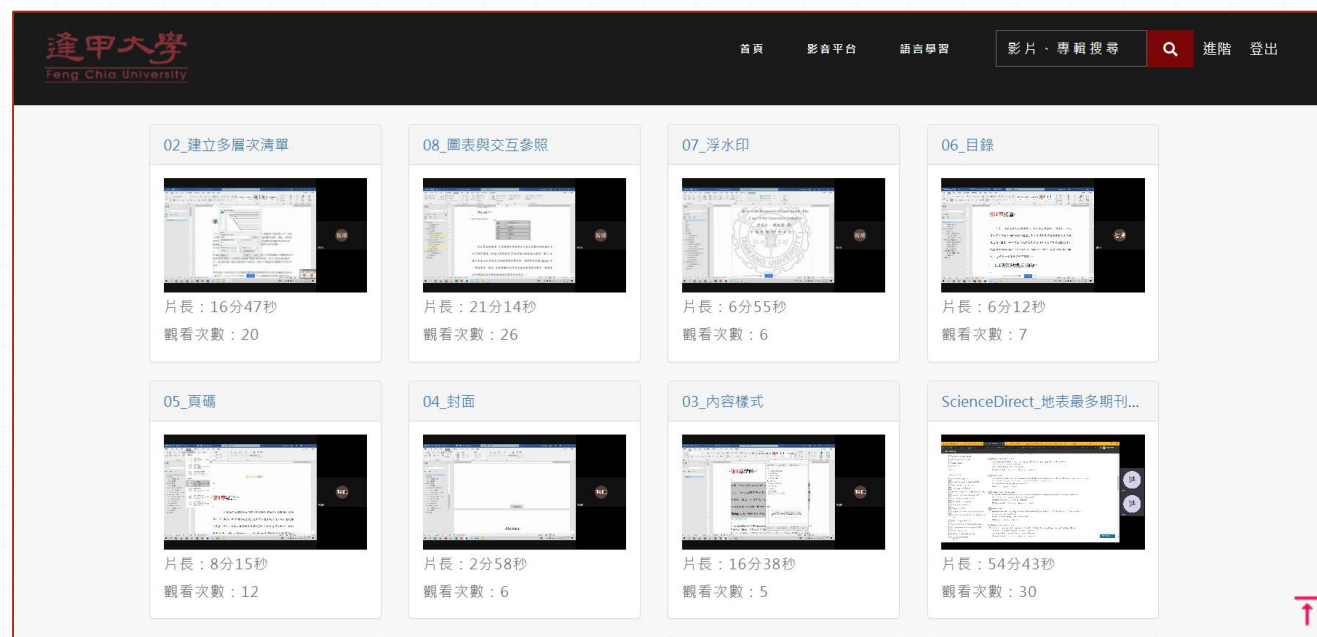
逢甲大學
Feng Chia University

首頁 影音平台 語言學習 影片、專輯搜尋 進階 登出

02_建立多層次清單
片長：16分47秒
觀看次數：20

08_圖表與交互參照
片長：21分14秒
觀看次數：26

07_浮水印
片長：6分55秒
觀看次數：6

06_目錄
片長：6分12秒
觀看次數：7

05_頁碼
片長：8分15秒
觀看次數：12

04_封面
片長：2分58秒
觀看次數：6

03_內容樣式
片長：16分38秒
觀看次數：5

ScienceDirect_地表最多期刊...
片長：54分43秒
觀看次數：30